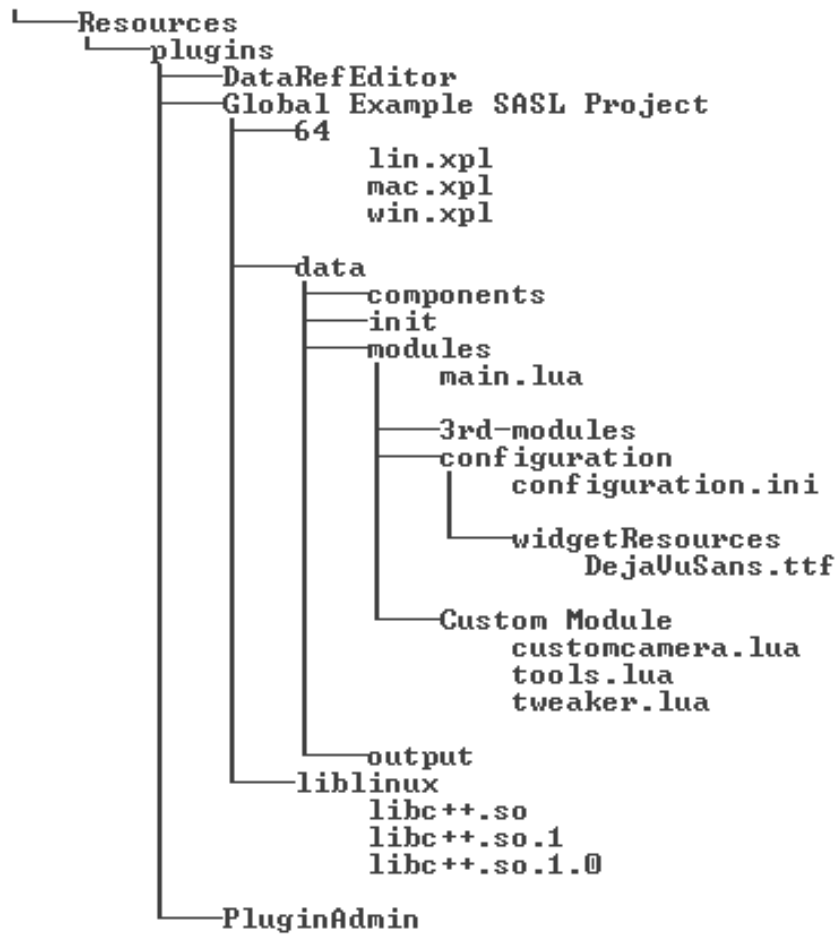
Resources
plugins
DataRefEditor
Global Example SASL Project
64
lin.xpl
mac.xpl
win.xpl

data
components
init
modules
main.lua

3rd-modules
configuration
configuration.ini

widgetResources
DejaVuSans.ttf

Custom Module
customcamera.lua
tools.lua
tweaker.lua

output
liblinux
libc++.so
libc++.so.1
libc++.so.1.0

PluginAdmin